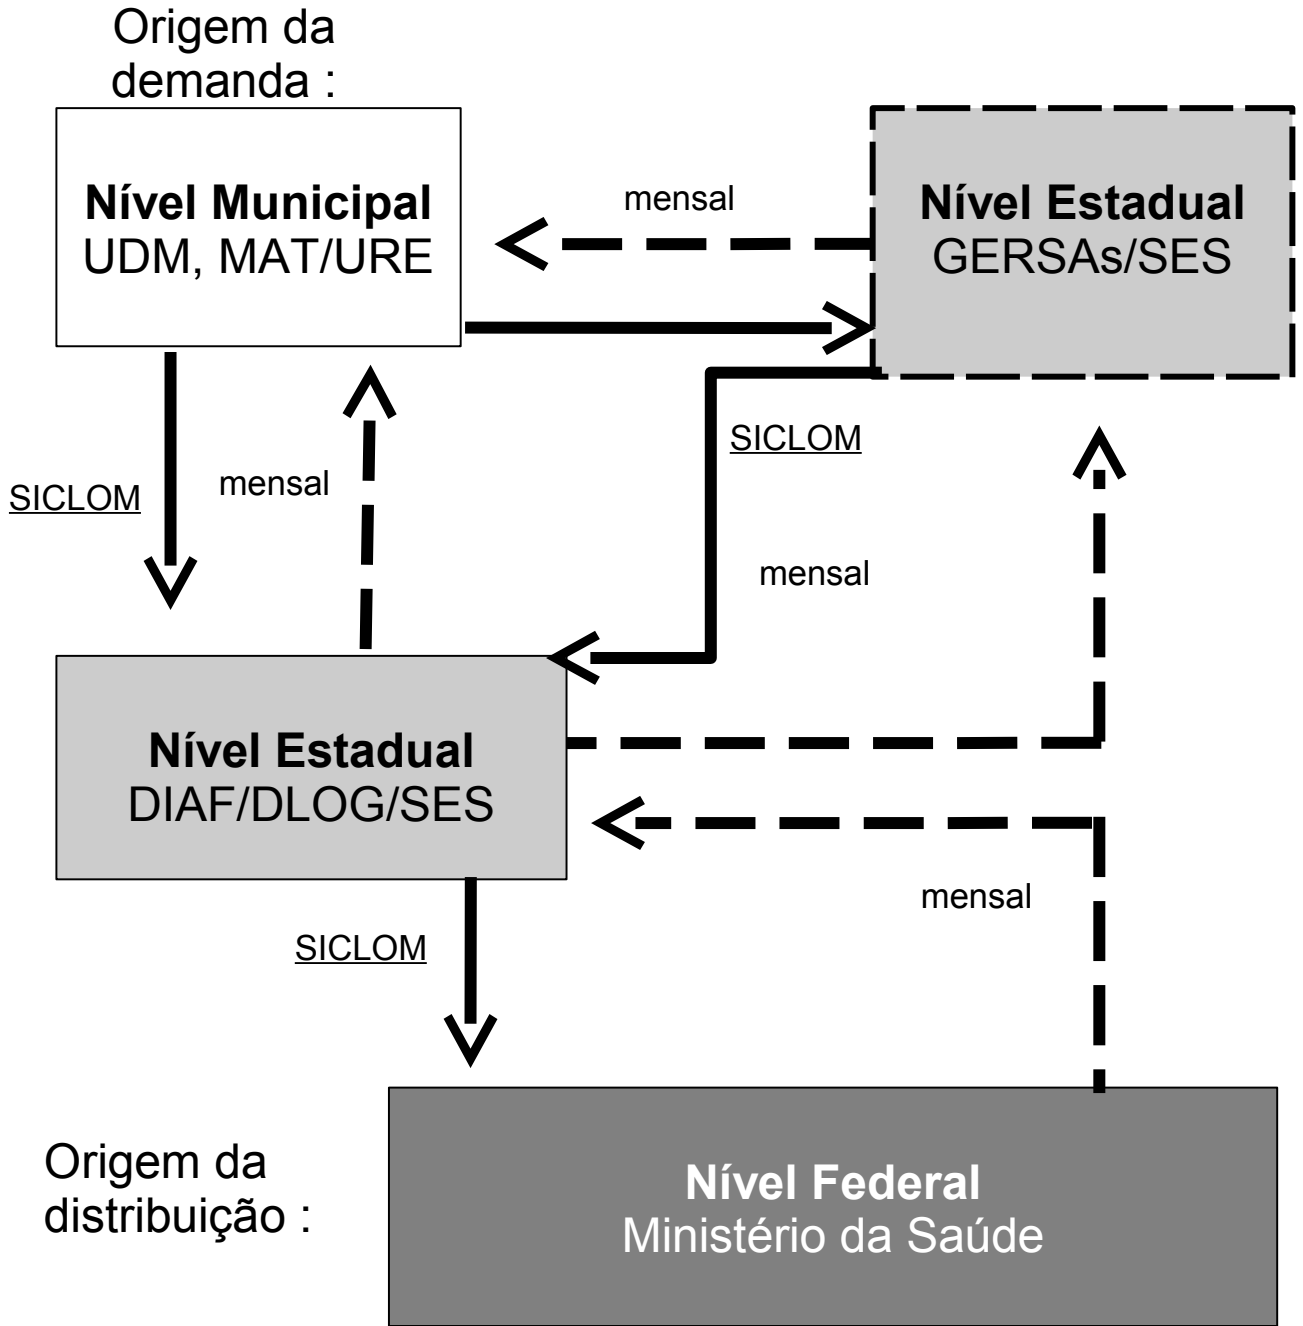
Origem da demanda :

**Nível Municipal**
UDM, MAT/URE

mensal

**Nível Estadual**
GERSAs/SES

SICLOM

SICLOM

mensal

mensal

**Nível Estadual**
DIAF/DLOG/SES

mensal

SICLOM

Origem da distribuição :

**Nível Federal**
Ministério da Saúde